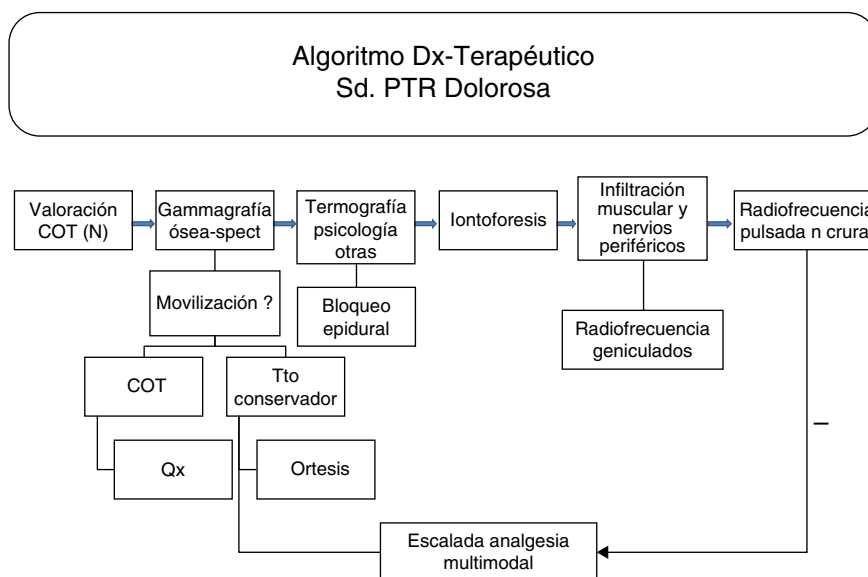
Algoritmo Dx-Terapéutico
Sd. PTR Dolorosa

Valoración COT (N)

Gammagrafía ósea-spect

Termografía psicología otras

Iontoforesis

Infiltración muscular y nervios periféricos

Radiofrecuencia pulsada n crura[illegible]

Movilización ?

Bloqueo epidural

Radiofrecuencia geniculados

COT

Tto conservador

–

Qx

Ortesis

Escalada analgesia multimodal